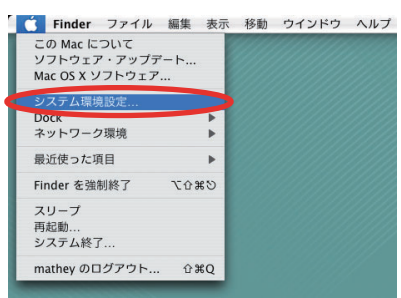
Finder ファイル 編集 表示 移動 ウインドウ ヘルプ

この Mac について
ソフトウェア・アップデート...
Mac OS X ソフトウェア...

システム環境設定...
Dock
ネットワーク環境

最近使った項目

Finder を強制終了 ⌥⇧⌘⎋

スリープ
再起動...
システム終了...

mathey のログアウト... ⇧⌘Q